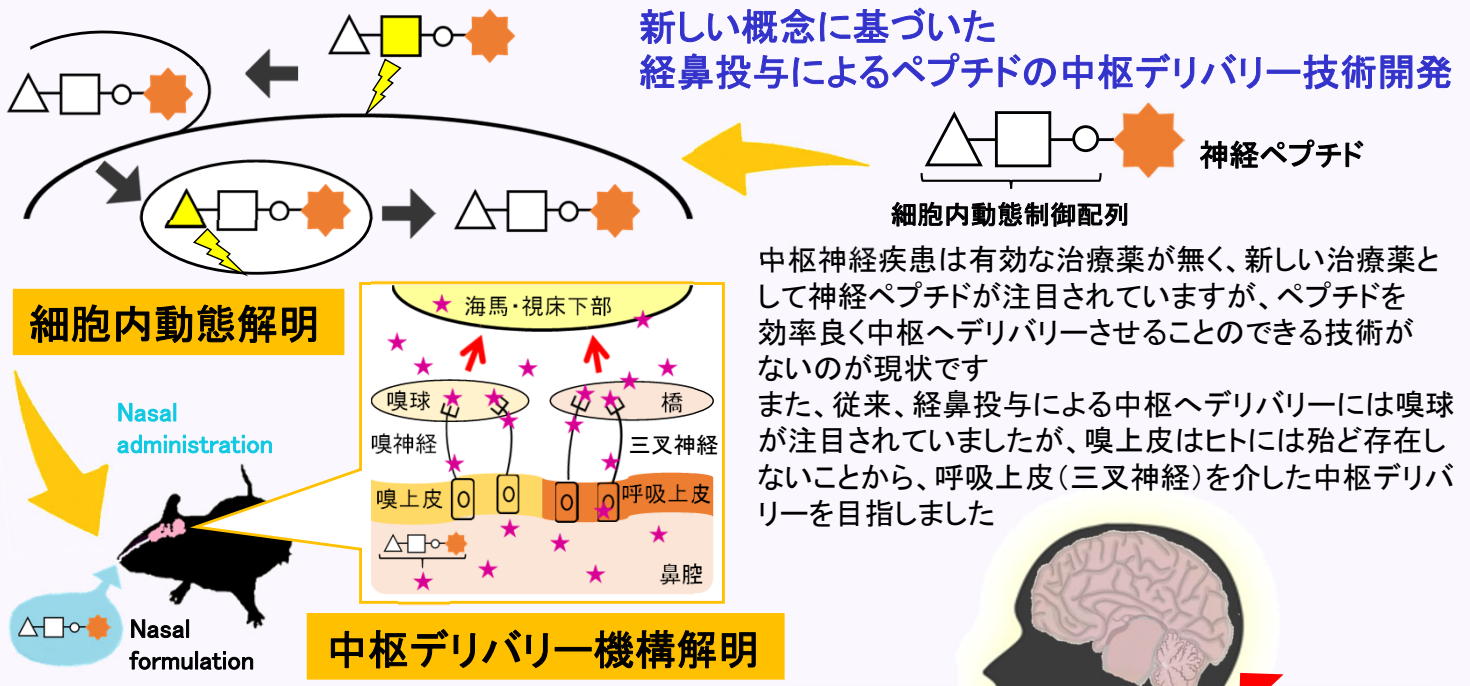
新しい概念に基づいた
経鼻投与によるペプチドの中枢デリバリー技術開発

神経ペプチド

細胞内動態制御配列

中枢神経疾患は有効な治療薬が無く、新しい治療薬として神経ペプチドが注目されていますが、ペプチドを効率良く中枢へデリバリーさせることのできる技術がないのが現状です
また、従来、経鼻投与による中枢へデリバリーには嗅球が注目されていましたが、嗅上皮はヒトには殆ど存在しないことから、呼吸上皮(三叉神経)を介した中枢デリバリーを目指しました

細胞内動態解明

海馬・視床下部
嗅球
橋
嗅神経
三叉神経
嗅上皮
呼吸上皮
鼻腔

Nasal administration

Nasal formulation

中枢デリバリー機構解明